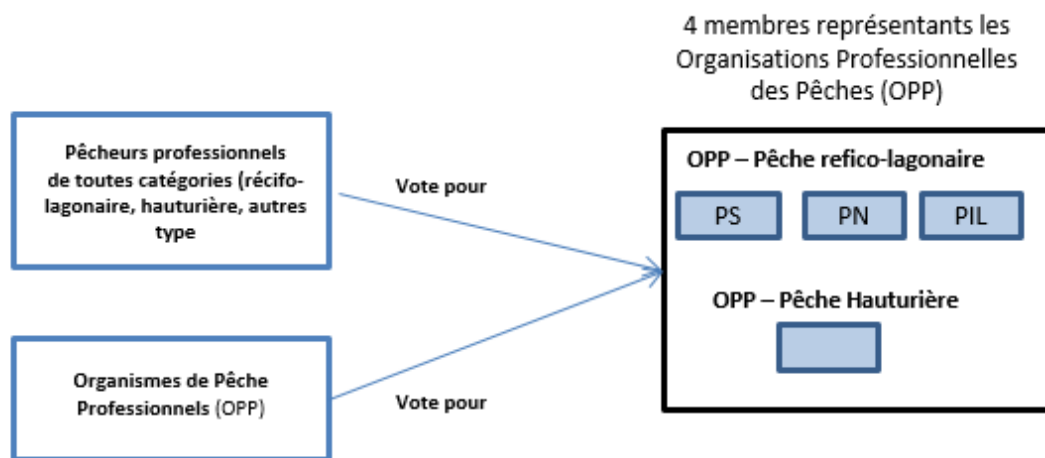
4 membres représentants les Organisations Professionnelles des Pêches (OPP)

Pêcheurs professionnels de toutes catégories (récifo-lagonaire, hauturière, autres type

Vote pour

OPP – Pêche refico-lagonaire

PS

PN

PIL

OPP – Pêche Hauturière

Organismes de Pêche Professionnels (OPP)

Vote pour